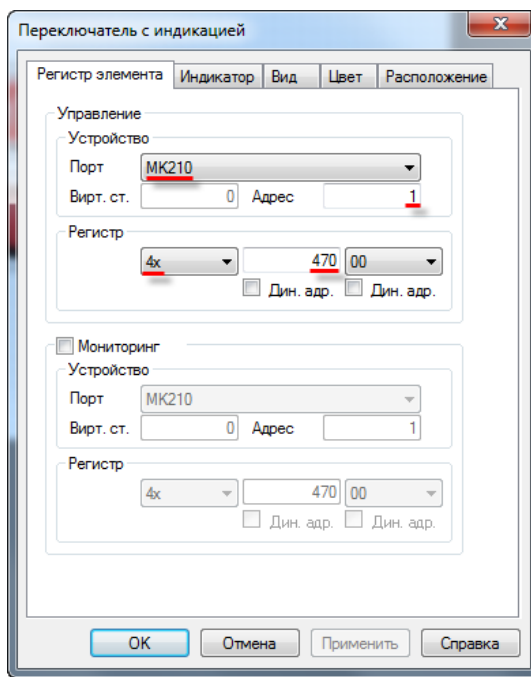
Переключатель с индикацией

x

Регистр элемента | Индикатор | Вид | Цвет | Расположение

Управление

Устройство

Порт MK210

Вирт. ст. 0 Адрес 1

Регистр

4x 470 00

Дин. адр. Дин. адр.

Мониторинг

Устройство

Порт MK210

Вирт. ст. 0 Адрес 1

Регистр

4x 470 00

Дин. адр. Дин. адр.

OK Отмена Применить Справка